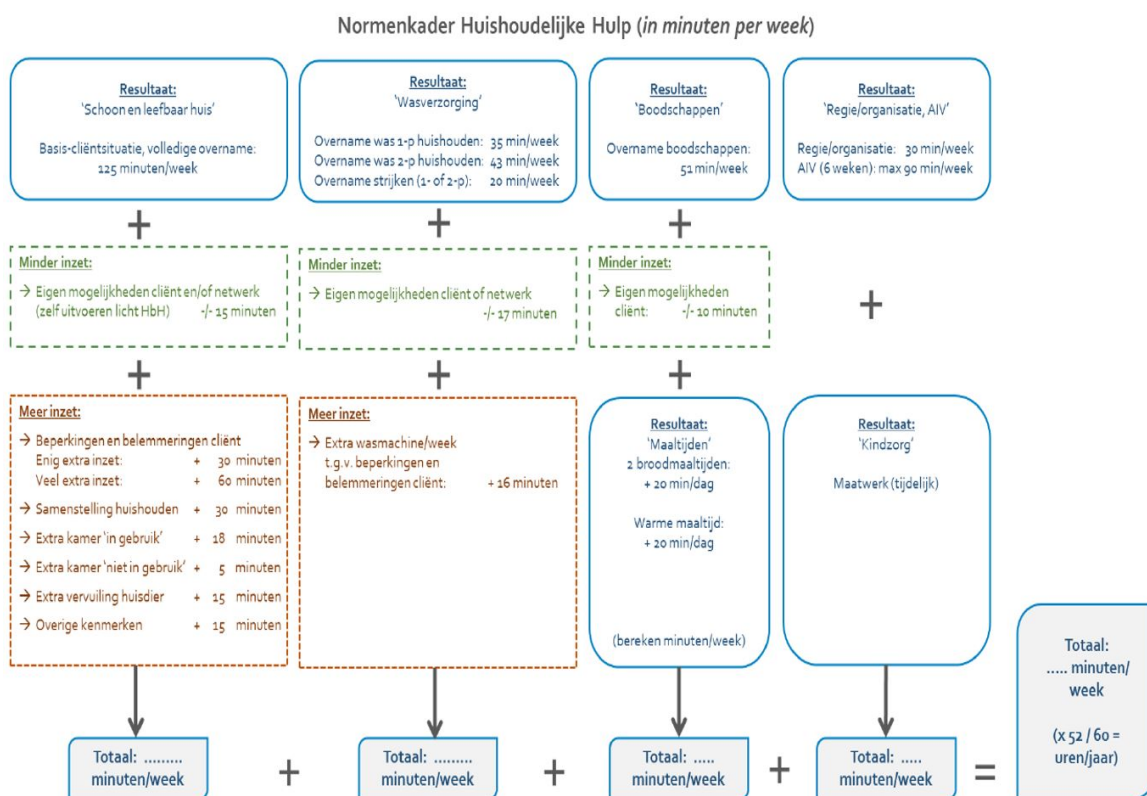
Normenkader Huishoudelijke Hulp (*in minuten per week*)

Resultaat:
'Schoon en leefbaar huis'

Basis-cliëntsituatie, volledige overname:
125 minuten/week

+

Minder inzet:

→ Eigen mogelijkheden cliënt en/of netwerk (zelf uitvoeren licht HbH) -/- 15 minuten

+

Meer inzet:

→ Beperkingen en belemmeringen cliënt
Enig extra inzet: + 30 minuten
Veel extra inzet: + 60 minuten

→ Samenstelling huishouden + 30 minuten

→ Extra kamer 'in gebruik' + 18 minuten

→ Extra kamer 'niet in gebruik' + 5 minuten

→ Extra vervuiling huisdier + 15 minuten

→ Overige kenmerken + 15 minuten

Totaal: ......... minuten/week

+

Resultaat:
'Wasverzorging'

Overname was 1-p huishouden: 35 min/week
Overname was 2-p huishouden: 43 min/week
Overname strijken (1- of 2-p): 20 min/week

+

Minder inzet:

→ Eigen mogelijkheden cliënt of netwerk -/- 17 minuten

+

Meer inzet:

→ Extra wasmachine/week t.g.v. beperkingen en belemmeringen cliënt: + 16 minuten

Totaal: ......... minuten/week

+

Resultaat:
'Boodschappen'

Overname boodschappen: 51 min/week

+

Minder inzet:

→ Eigen mogelijkheden cliënt: -/- 10 minuten

+

Resultaat:
'Maaltijden'
2 broodmaaltijden:
+ 20 min/dag

Warme maaltijd:
+ 20 min/dag

(bereken minuten/week)

Totaal: ..... minuten/week

+

Resultaat:
'Regie/organisatie, AIV'

Regie/organisatie: 30 min/week
AIV (6 weken): max 90 min/week

+

Resultaat:
'Kindzorg'

Maatwerk (tijdelijk)

Totaal: ..... minuten/week

=

Totaal:
..... minuten/week

(x 52 / 60 = uren/jaar)